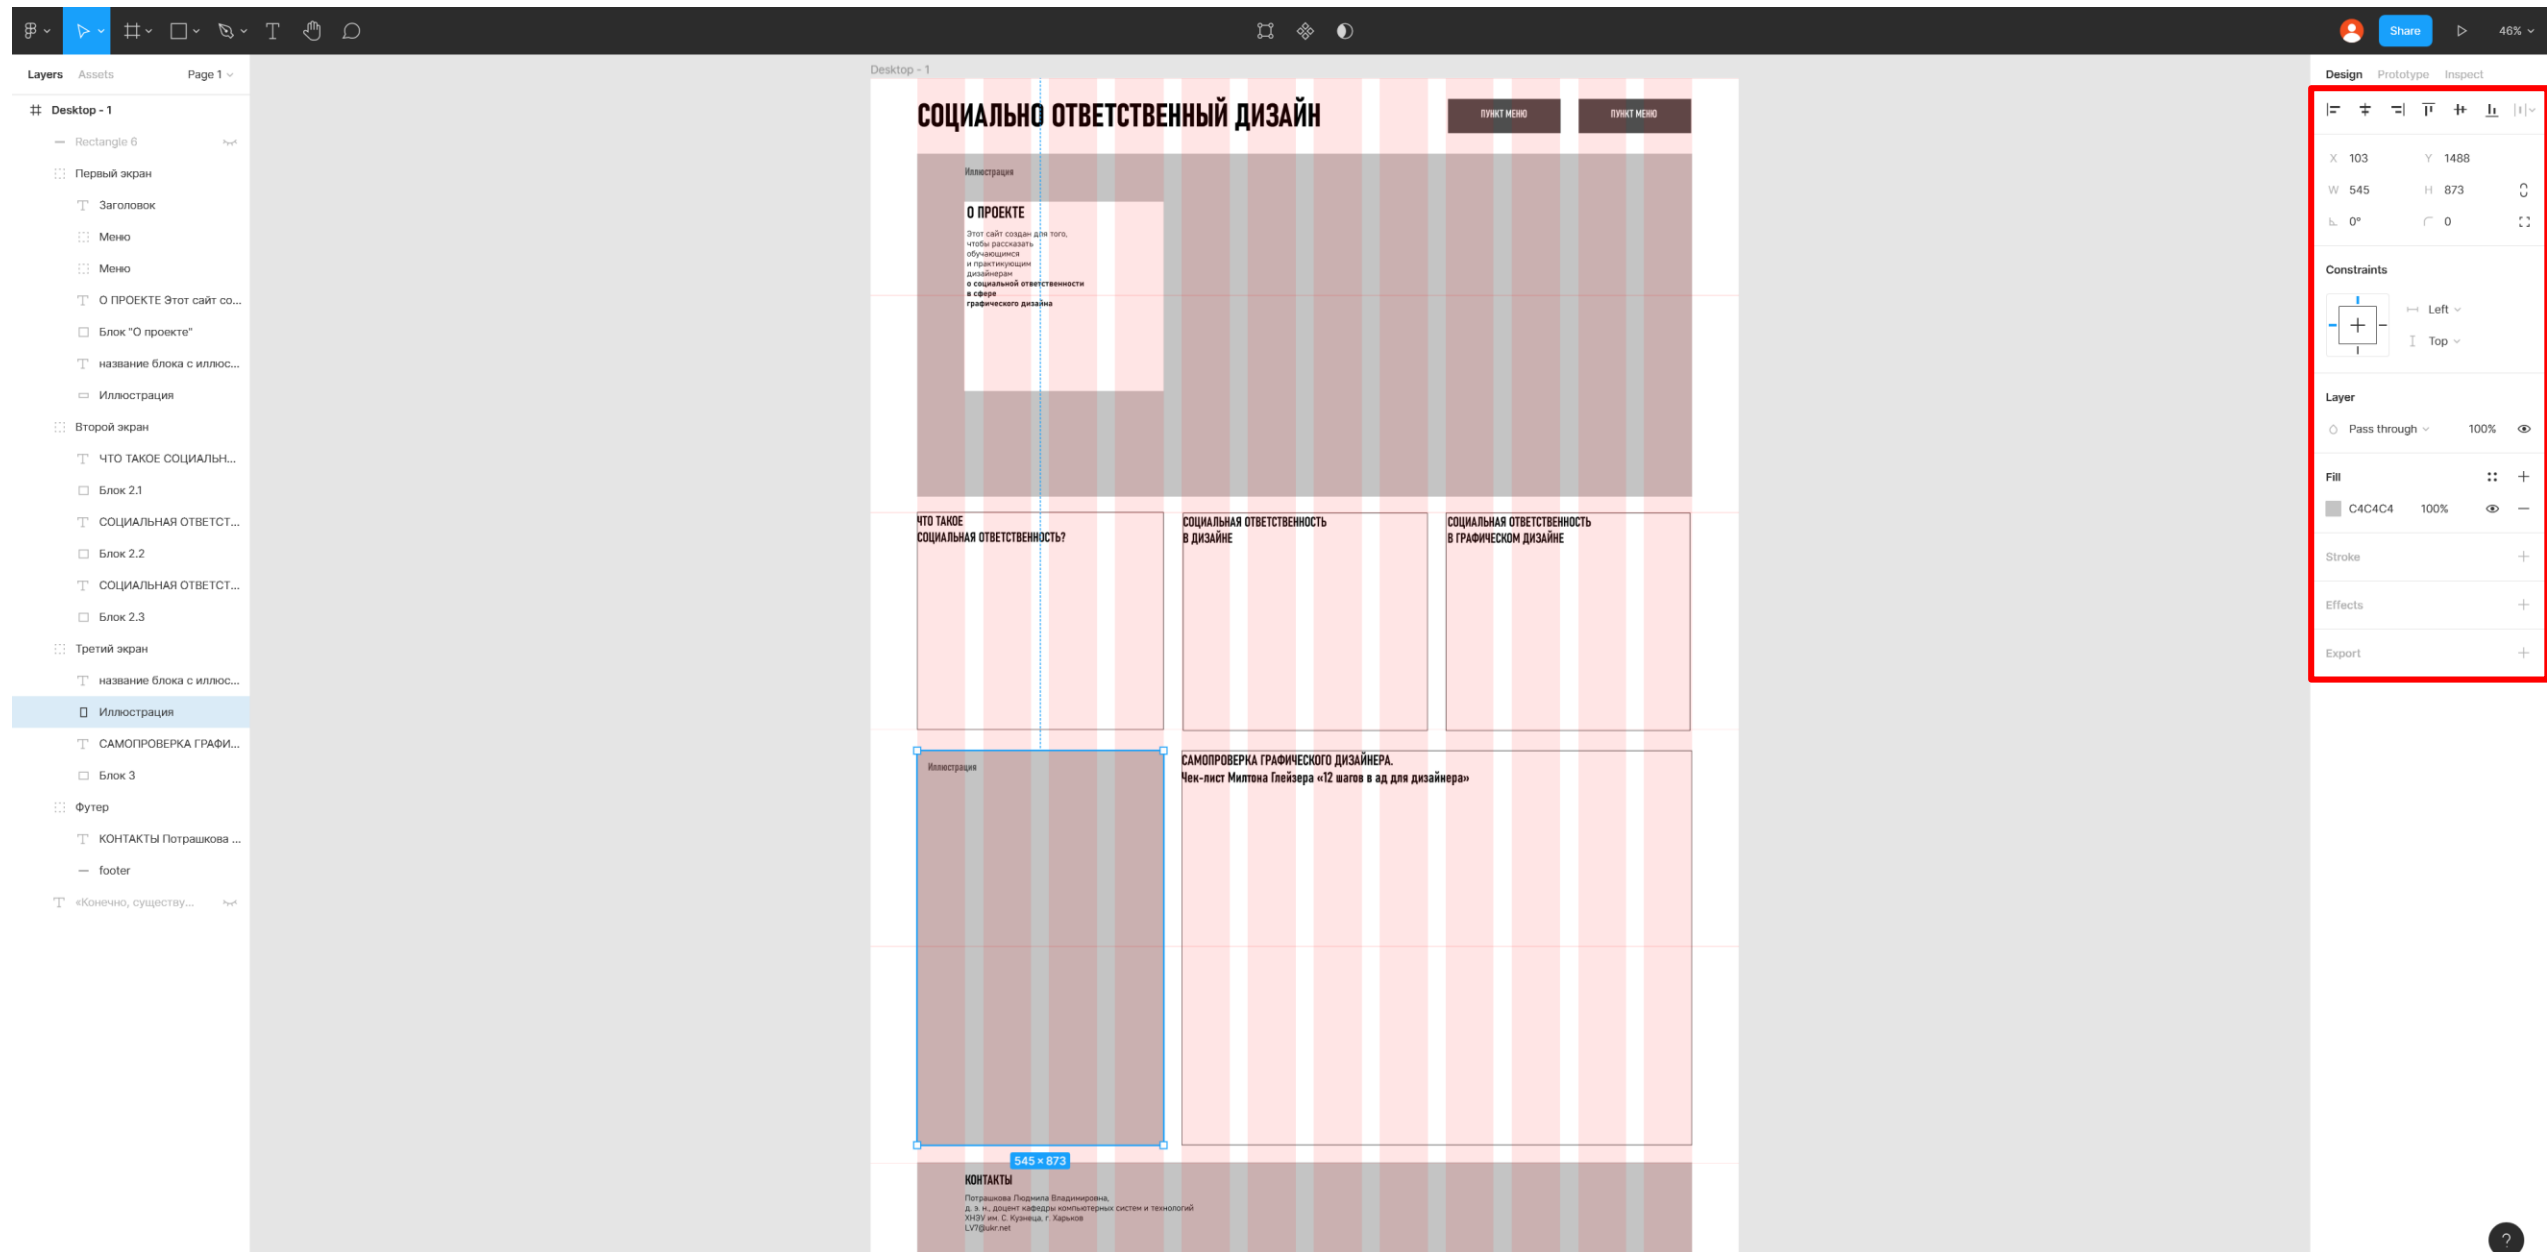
Share
46%

Layers Assets Page 1

Desktop - 1
Rectangle 6
Первый экран
Заголовок
Меню
Меню
О ПРОЕКТЕ Этот сайт со...
Блок "О проекте"
название блока с иллюс...
Иллюстрация
Второй экран
ЧТО ТАКОЕ СОЦИАЛЬН...
Блок 2.1
СОЦИАЛЬНАЯ ОТВЕТСТ...
Блок 2.2
СОЦИАЛЬНАЯ ОТВЕТСТ...
Блок 2.3
Третий экран
название блока с иллюс...
Иллюстрация
САМОПРОВЕРКА ГРАФИ...
Блок 3
Футер
КОНТАКТЫ Потрашкова ...
footer
«Конечно, существу...

Desktop - 1

СОЦИАЛЬНО ОТВЕТСТВЕННЫЙ ДИЗАЙН
ПУНКТ МЕНЮ
ПУНКТ МЕНЮ

Иллюстрация

О ПРОЕКТЕ
Этот сайт создан для того, чтобы рассказать обучающимся и практикующим дизайнерам о социальной ответственности в сфере графического дизайна

ЧТО ТАКОЕ СОЦИАЛЬНАЯ ОТВЕТСТВЕННОСТЬ?
СОЦИАЛЬНАЯ ОТВЕТСТВЕННОСТЬ В ДИЗАЙНЕ
СОЦИАЛЬНАЯ ОТВЕТСТВЕННОСТЬ В ГРАФИЧЕСКОМ ДИЗАЙНЕ

Иллюстрация
САМОПРОВЕРКА ГРАФИЧЕСКОГО ДИЗАЙНЕРА.
Чек-лист Милтона Глейзера «12 шагов в ад для дизайнера»

545 × 873

КОНТАКТЫ
Потрашкова Людмила Владимировна,
д. э. н., доцент кафедры компьютерных систем и технологий
ХНЭУ им. С. Кузнеца, г. Харьков
LV7@ukr.net

Design Prototype Inspect
X 103 Y 1488
W 545 H 873
0° 0
Constraints
Left
Top
Layer
Pass through 100%
Fill
C4C4C4 100%
Stroke
Effects
Export
?